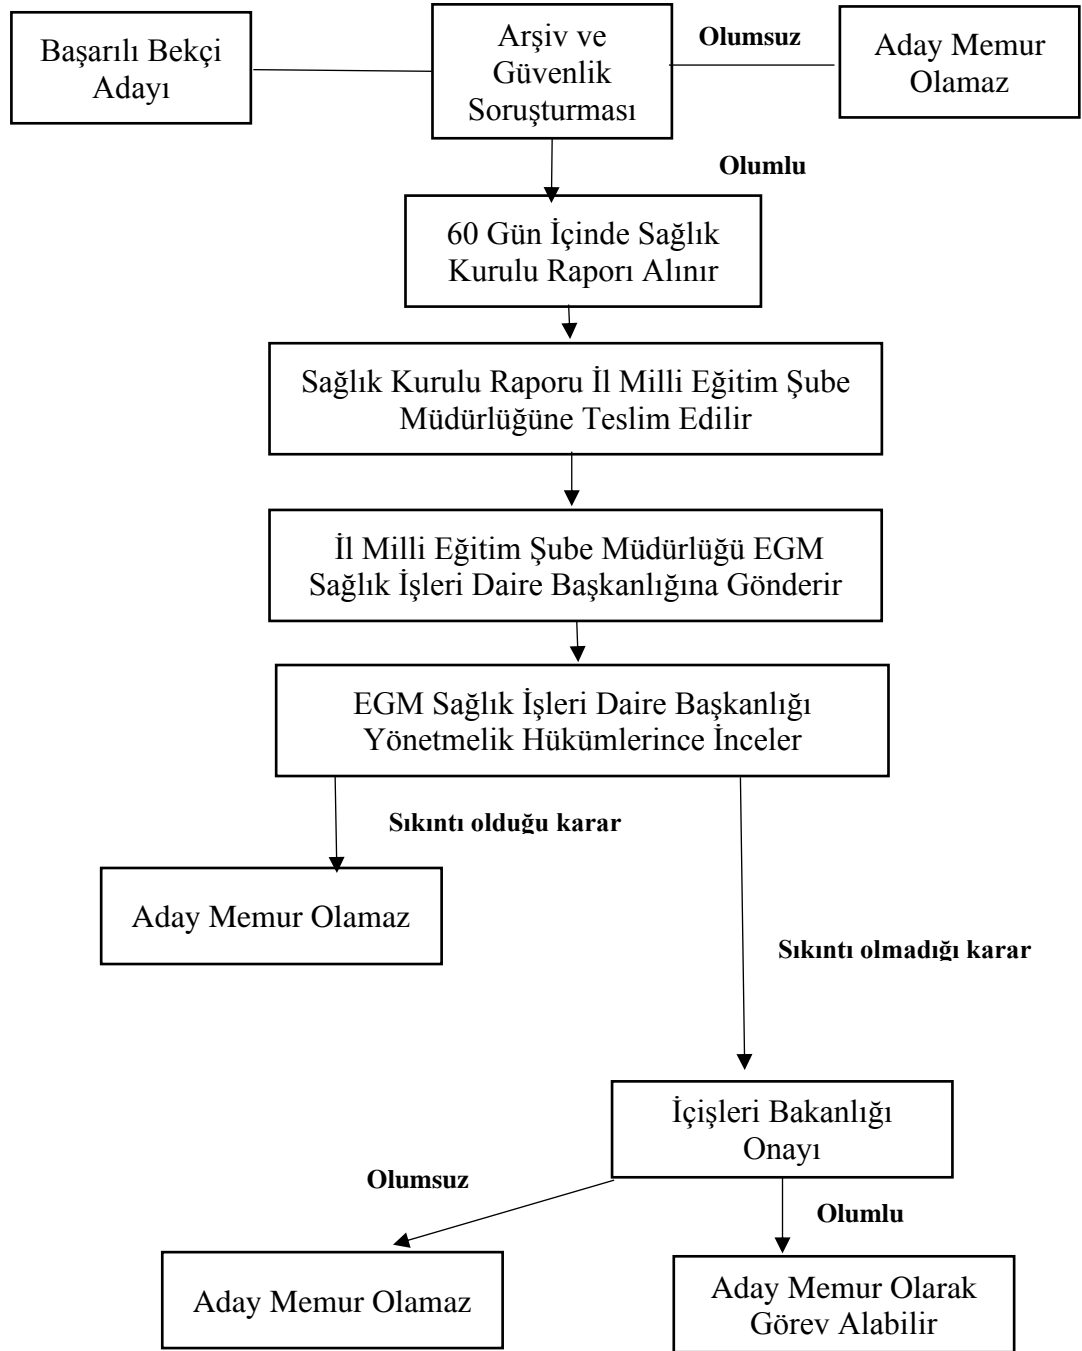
Başarılı Bekçi Adayı

Arşiv ve Güvenlik Soruşturması

Olumsuz

Aday Memur Olamaz

Olumlu

60 Gün İçinde Sağlık Kurulu Raporı Alınır

Sağlık Kurulu Raporu İl Milli Eğitim Şube Müdürlüğüne Teslim Edilir

İl Milli Eğitim Şube Müdürlüğü EGM Sağlık İşleri Daire Başkanlığına Gönderir

EGM Sağlık İşleri Daire Başkanlığı Yönetmelik Hükümlerince İnceler

Sıkıntı olduğu karar

Aday Memur Olamaz

Sıkıntı olmadığı karar

İçişleri Bakanlığı Onayı

Olumsuz

Olumlu

Aday Memur Olamaz

Aday Memur Olarak Görev Alabilir